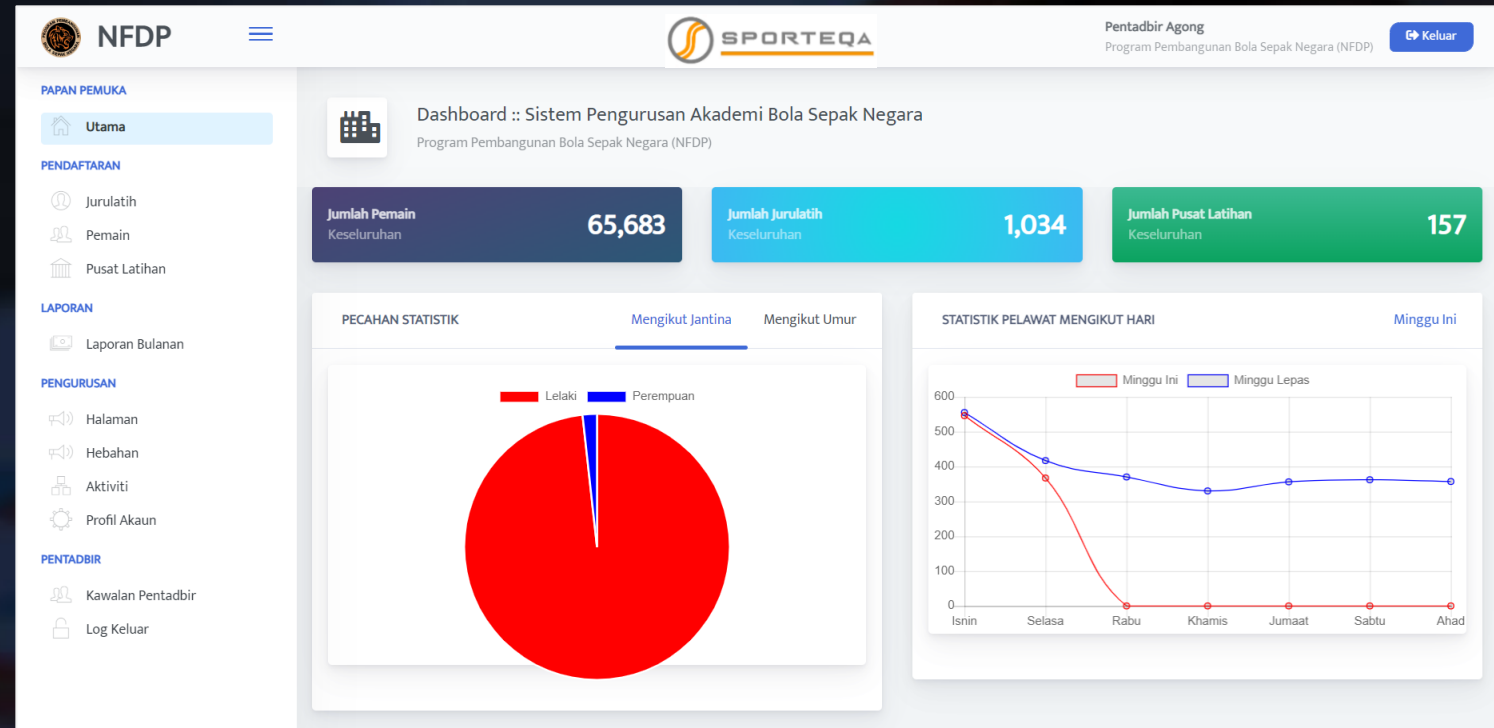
NFDP

SPORTEQA

Pentadbir Agong
Program Pembangunan Bola Sepak Negara (NFDP)

Keluar

PAPAN PEMUKA
Utama
PENDAFTARAN
Jurulatih
Pemain
Pusat Latihan
LAPORAN
Laporan Bulanan
PENGURUSAN
Halaman
Hebahan
Aktiviti
Profil Akaun
PENTADBIR
Kawalan Pentadbir
Log Keluar

Dashboard :: Sistem Pengurusan Akademi Bola Sepak Negara
Program Pembangunan Bola Sepak Negara (NFDP)

Jumlah Pemain
Keseluruhan
65,683

Jumlah Jurulatih
Keseluruhan
1,034

Jumlah Pusat Latihan
Keseluruhan
157

PECAHAN STATISTIK
Mengikut Jantina
Mengikut Umur

Lelaki
Perempuan

STATISTIK PELAWAT MENGIKUT HARI
Minggu Ini

Minggu Ini
Minggu Lepas

600
500
400
300
200
100
0
Isnin
Selasa
Rabu
Khamis
Jumaat
Sabtu
Ahad